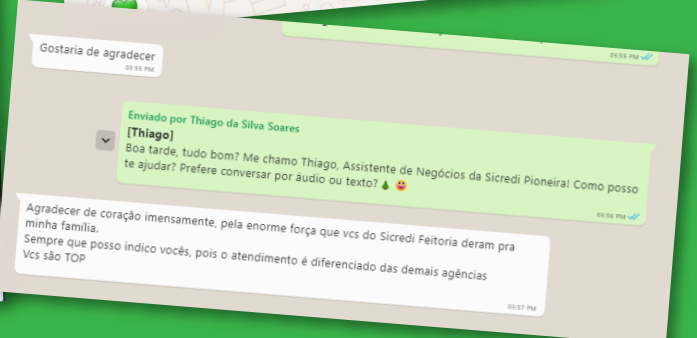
09:55 PM

Gostaria de agradecer
09:55 PM

Enviado por Thiago da Silva Soares
[Thiago]
Boa tarde, tudo bom? Me chamo Thiago, Assistente de Negócios da Sicredi Pioneira! Como posso te ajudar? Prefere conversar por áudio ou texto? 🌲 😛
09:56 PM

Agradecer de coração imensamente, pela enorme força que vcs do Sicredi Feitoria deram pra minha família.
Sempre que posso indico vocês, pois o atendimento é diferenciado das demais agências
Vcs são TOP
09:57 PM